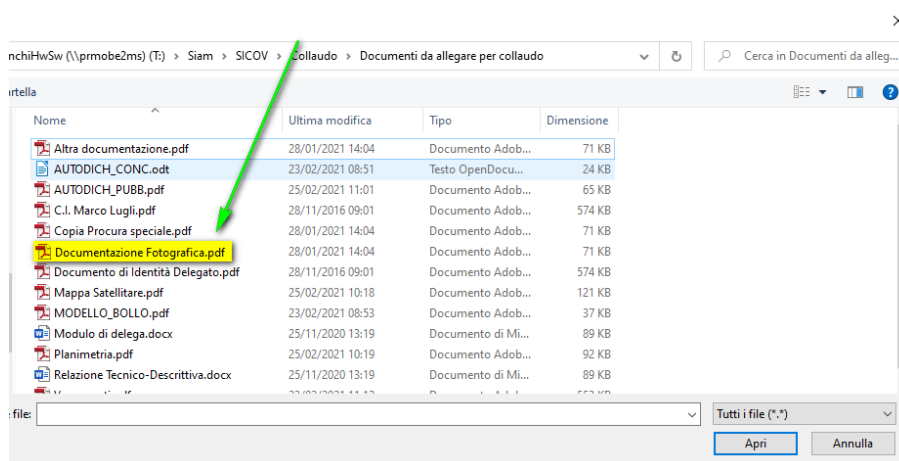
nchiHwSw (\\prmobe2ms) (T:) › Siam › SICOV › Collaudo › Documenti da allegare per collaudo

Cerca in Documenti da alleg...

rtella

| Nome | Ultima modifica | Tipo | Dimensione |
|---|---|---|---|
| Altra documentazione.pdf | 28/01/2021 14:04 | Documento Adob... | 71 KB |
| AUTODICH_CONC.odt | 23/02/2021 08:51 | Testo OpenDocu... | 24 KB |
| AUTODICH_PUBB.pdf | 25/02/2021 11:01 | Documento Adob... | 65 KB |
| C.I. Marco Lugli.pdf | 28/11/2016 09:01 | Documento Adob... | 574 KB |
| Copia Procura speciale.pdf | 28/01/2021 14:04 | Documento Adob... | 71 KB |
| Documentazione Fotografica.pdf | 28/01/2021 14:04 | Documento Adob... | 71 KB |
| Documento di Identità Delegato.pdf | 28/11/2016 09:01 | Documento Adob... | 574 KB |
| Mappa Satellitare.pdf | 25/02/2021 10:18 | Documento Adob... | 121 KB |
| MODELLO_BOLLO.pdf | 23/02/2021 08:53 | Documento Adob... | 37 KB |
| Modulo di delega.docx | 25/11/2020 13:19 | Documento di Mi... | 89 KB |
| Planimetria.pdf | 25/02/2021 10:19 | Documento Adob... | 92 KB |
| Relazione Tecnico-Descrittiva.docx | 25/11/2020 13:19 | Documento di Mi... | 89 KB |
| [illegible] | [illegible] | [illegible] | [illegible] |

file:

Tutti i file (*.*)

Apri

Annulla